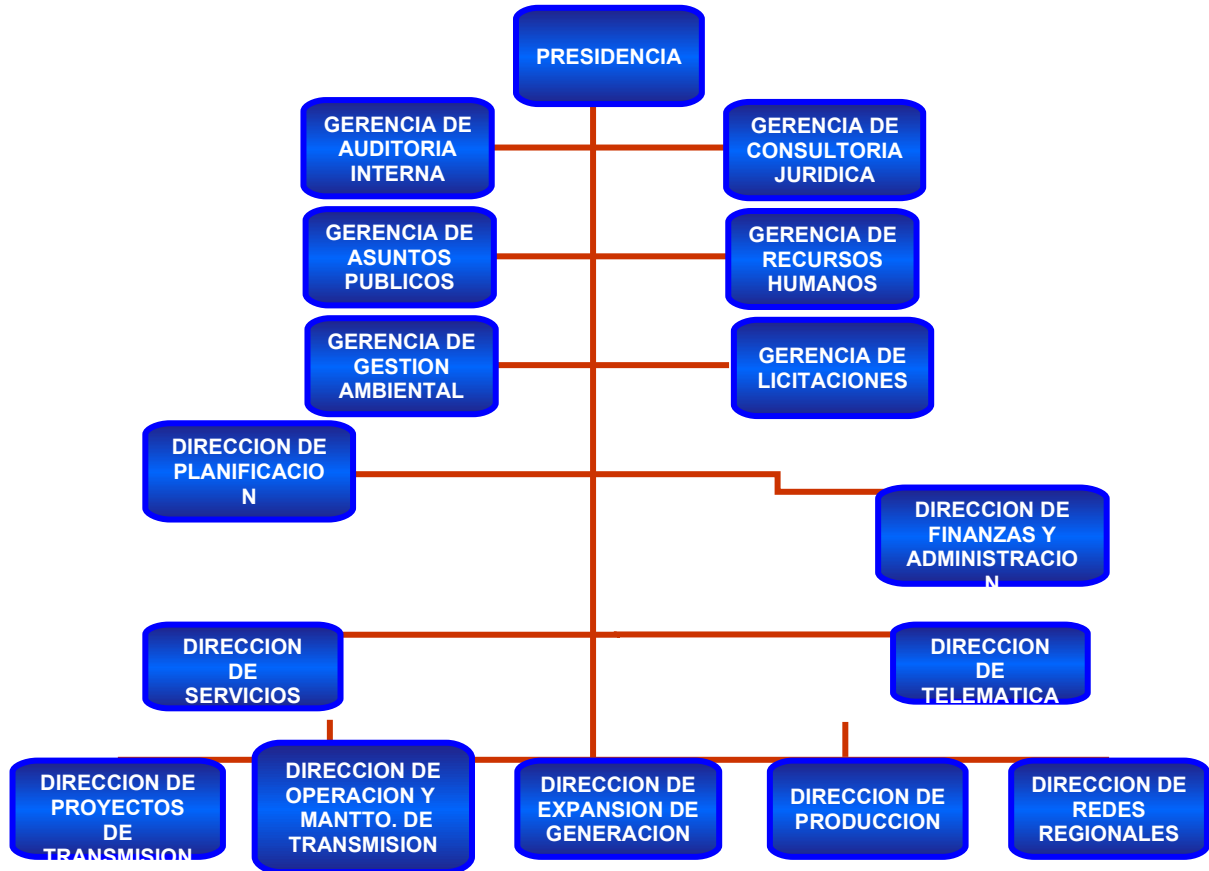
PRESIDENCIA

GERENCIA DE AUDITORIA INTERNA

GERENCIA DE CONSULTORIA JURIDICA

GERENCIA DE ASUNTOS PUBLICOS

GERENCIA DE RECURSOS HUMANOS

GERENCIA DE GESTION AMBIENTAL

GERENCIA DE LICITACIONES

DIRECCION DE PLANIFICACIO N

DIRECCION DE FINANZAS Y ADMINISTRACIO N

DIRECCION DE SERVICIOS

DIRECCION DE TELEMATICA

DIRECCION DE PROYECTOS DE TRANSMISION

DIRECCION DE OPERACION Y MANTTO. DE TRANSMISION

DIRECCION DE EXPANSION DE GENERACION

DIRECCION DE PRODUCCION

DIRECCION DE REDES REGIONALES